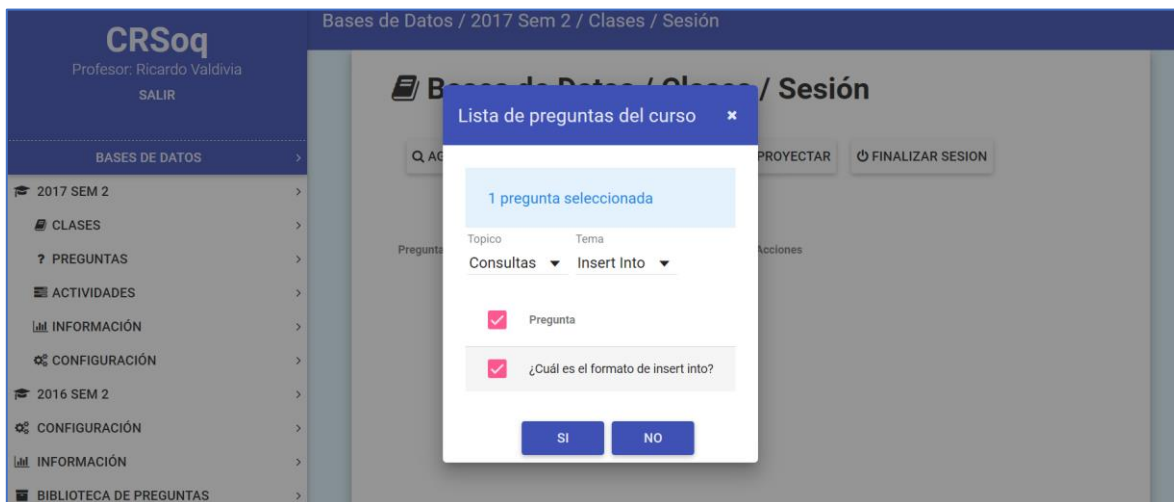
CRSoq
Profesor: Ricardo Valdivia
SALIR

BASES DE DATOS
2017 SEM 2
CLASES
? PREGUNTAS
ACTIVIDADES
INFORMACIÓN
CONFIGURACIÓN
2016 SEM 2
CONFIGURACIÓN
INFORMACIÓN
BIBLIOTECA DE PREGUNTAS

Bases de Datos / 2017 Sem 2 / Clases / Sesión

B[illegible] / Sesión

AG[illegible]
PROYECTAR
FINALIZAR SESION

Pregunta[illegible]
Acciones

Lista de preguntas del curso ×

1 pregunta seleccionada

Topico
Consultas
Tema
Insert Into

Pregunta
¿Cuál es el formato de insert into?

SI
NO